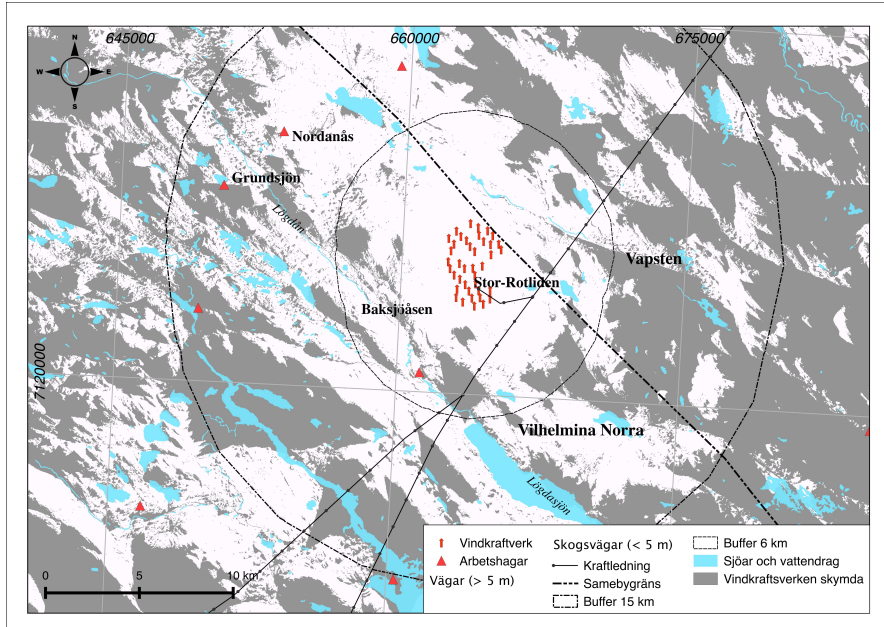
645000
660000
675000
N
W
E
S
Nordanås
Grundsjön
Lögdan
Vapsten
Stor-Rotliden
Baksjöåsen
7120000
Vilhelmina Norra
Lögdasjön
0
5
10 km
Vindkraftverk
Arbetshagar
Vägar (> 5 m)
Skogsvägar (< 5 m)
Kraftledning
Samebygräns
Buffer 15 km
Buffer 6 km
Sjöar och vattendrag
Vindkraftsverken skymda